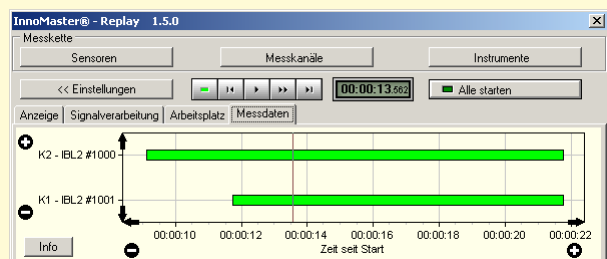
InnoMaster® - Replay 1.5.0

Messkette

Sensoren

Messkanäle

Instrumente

<< Einstellungen

00:00:13.562

Alle starten

Anzeige | Signalverarbeitung | Arbeitsplatz | Messdaten

K2 - IBL2 #1000

K1 - IBL2 #1001

00:00:10 00:00:12 00:00:14 00:00:16 00:00:18 00:00:20 00:00:22

Zeit seit Start

Info